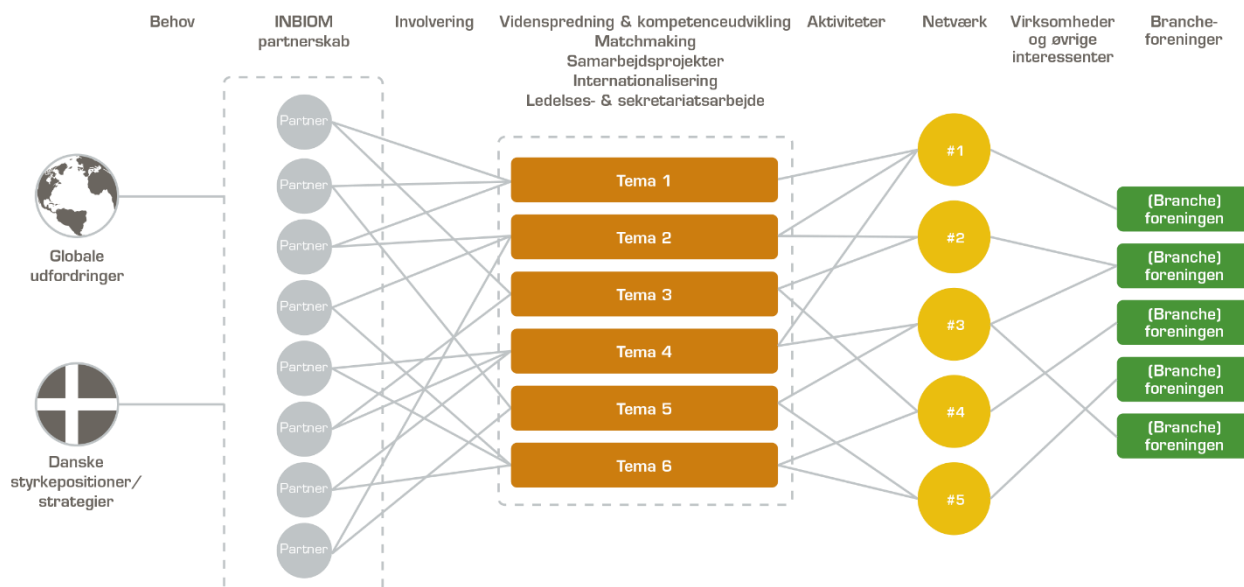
Behov

INBIOM partnerskab

Involvering

Videnspredning & kompetenceudvikling
Matchmaking
Samarbejdsprojekter
Internationalisering
Ledelses- & sekretariatsarbejde

Aktiviteter

Netværk

Virksomheder og øvrige interessenter

Brancheforeninger

Globale udfordringer

Danske styrkepositioner/ strategier

Partner
Partner
Partner
Partner
Partner
Partner
Partner
Partner

Tema 1
Tema 2
Tema 3
Tema 4
Tema 5
Tema 6

#1
#2
#3
#4
#5

(Branche) foreningen
(Branche) foreningen
(Branche) foreningen
(Branche) foreningen
(Branche) foreningen